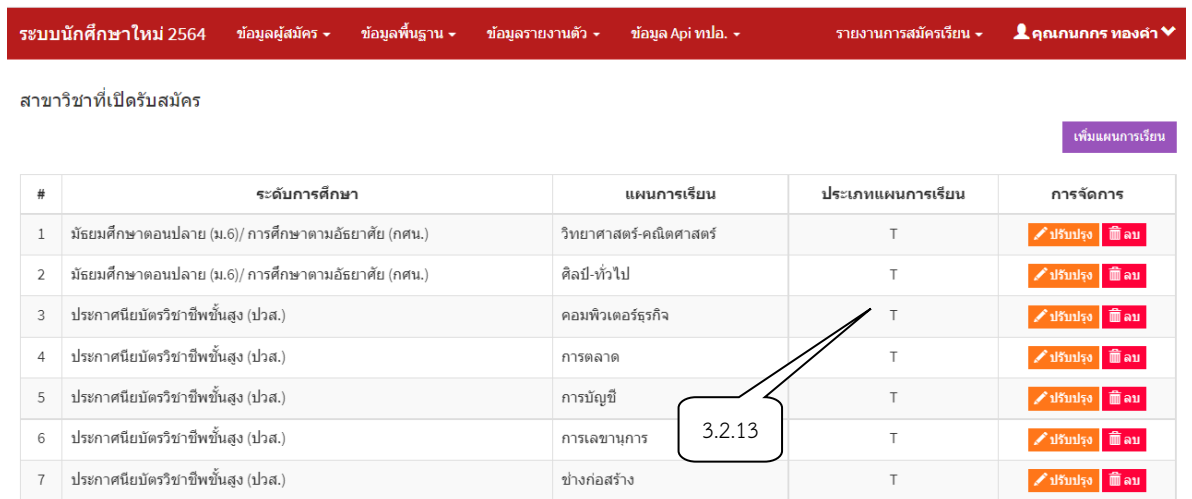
ระบบนักศึกษาใหม่ 2564 ข้อมูลผู้สมัคร ▾ ข้อมูลพื้นฐาน ▾ ข้อมูลรายงานตัว ▾ ข้อมูล Api ทปอ. ▾ รายงานการสมัครเรียน ▾ คุณกนกกร ทองคำ

สาขาวิชาที่เปิดรับสมัคร

เพิ่มแผนการเรียน

| # | ระดับการศึกษา | แผนการเรียน | ประเภทแผนการเรียน | การจัดการ |
|---|---|---|---|---|
| 1 | มัธยมศึกษาตอนปลาย (ม.6)/ การศึกษาตามอัธยาศัย (กศน.) | วิทยาศาสตร์-คณิตศาสตร์ | T | ปรับปรุง ลบ |
| 2 | มัธยมศึกษาตอนปลาย (ม.6)/ การศึกษาตามอัธยาศัย (กศน.) | ศิลป์-ทั่วไป | T | ปรับปรุง ลบ |
| 3 | ประกาศนียบัตรวิชาชีพชั้นสูง (ปวส.) | คอมพิวเตอร์ธุรกิจ | T | ปรับปรุง ลบ |
| 4 | ประกาศนียบัตรวิชาชีพชั้นสูง (ปวส.) | การตลาด | T | ปรับปรุง ลบ |
| 5 | ประกาศนียบัตรวิชาชีพชั้นสูง (ปวส.) | การบัญชี | T | ปรับปรุง ลบ |
| 6 | ประกาศนียบัตรวิชาชีพชั้นสูง (ปวส.) | การเลขานุการ | T | ปรับปรุง ลบ |
| 7 | ประกาศนียบัตรวิชาชีพชั้นสูง (ปวส.) | ช่างก่อสร้าง | T | ปรับปรุง ลบ |

3.2.13